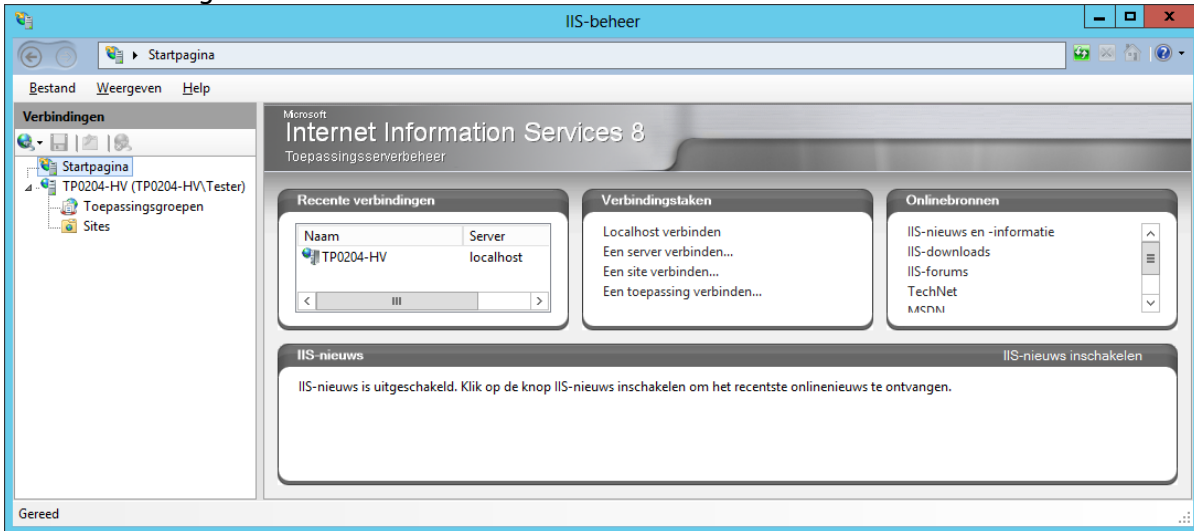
IIS-beheer

Startpagina

Bestand Weergeven Help

Verbindingen

Startpagina
TP0204-HV (TP0204-HV\Tester)
Toepassingsgroepen
Sites

Microsoft
Internet Information Services 8
Toepassingsserverbeheer

Recente verbindingen

| Naam | Server |
|---|---|
| TP0204-HV | localhost |

III

Verbindingstaken

Localhost verbinden
Een server verbinden...
Een site verbinden...
Een toepassing verbinden...

Onlinebronnen

IIS-nieuws en -informatie
IIS-downloads
IIS-forums
TechNet
MSDN

IIS-nieuws

IIS-nieuws inschakelen

IIS-nieuws is uitgeschakeld. Klik op de knop IIS-nieuws inschakelen om het recentste onlinenieuws te ontvangen.

Gereed